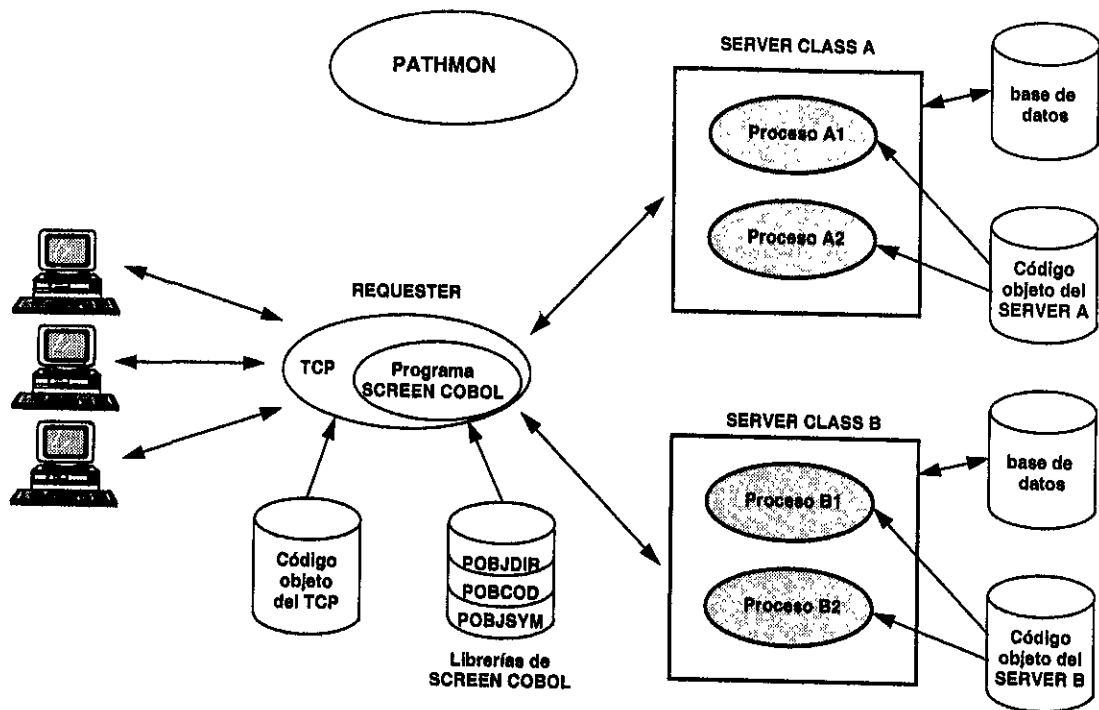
PATHMON

SERVER CLASS A

Proceso A1

Proceso A2

base de datos

Código objeto del SERVER A

REQUESTER

TCP

Programa SCREEN COBOL

SERVER CLASS B

Proceso B1

Proceso B2

base de datos

Código objeto del SERVER B

Código objeto del TCP

POBJDIR
POBCOD
POBJSYM

Librerías de SCREEN COBOL